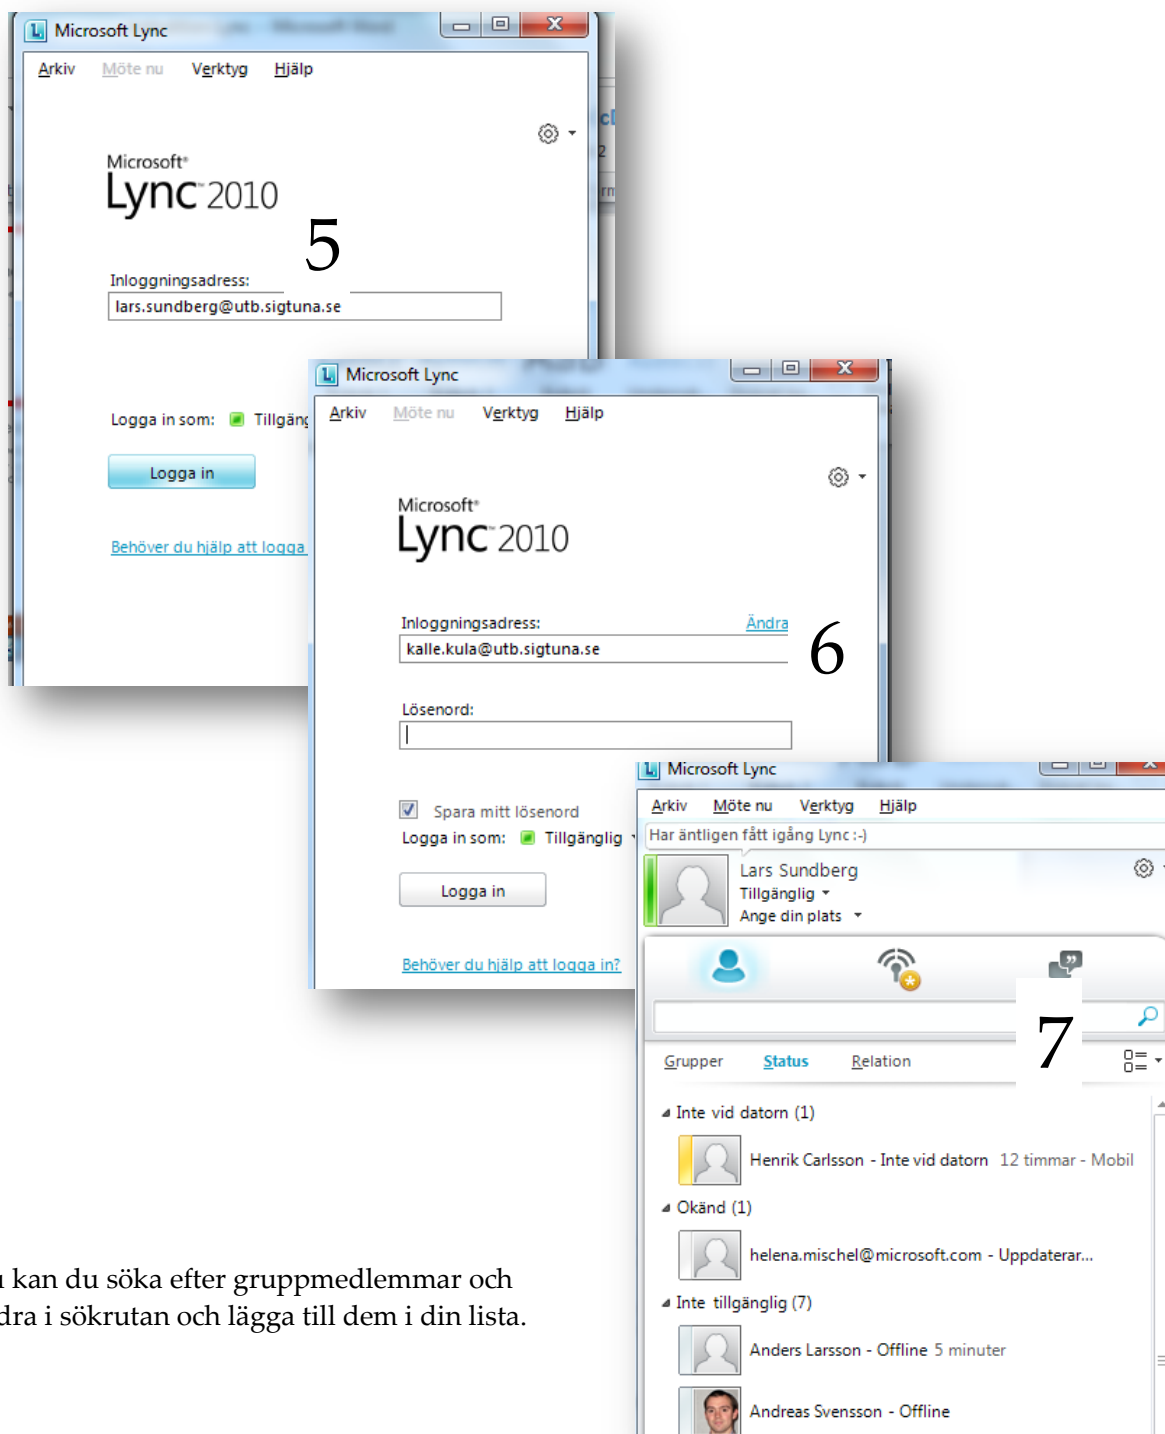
Microsoft Lync

Arkiv Möte nu Verktyg Hjälp

Microsoft® Lync™ 2010

5

Inloggningsadress:
lars.sundberg@utb.sigtuna.se

Logga in som: Tillgäng

Logga in

Behöver du hjälp att logga

Microsoft Lync

Arkiv Möte nu Verktyg Hjälp

Microsoft® Lync™ 2010

Inloggningsadress: Ändra
kalle.kula@utb.sigtuna.se

6

Lösenord:

Spara mitt lösenord
Logga in som: Tillgänglig

Logga in

Behöver du hjälp att logga in?

Microsoft Lync

Arkiv Möte nu Verktyg Hjälp

Har äntligen fått igång Lync :-)

Lars Sundberg
Tillgänglig
Ange din plats

7

Grupper Status Relation

Inte vid datorn (1)
Henrik Carlsson - Inte vid datorn 12 timmar - Mobil

Okänd (1)
helena.mischel@microsoft.com - Uppdaterar...

Inte tillgänglig (7)
Anders Larsson - Offline 5 minuter
Andreas Svensson - Offline

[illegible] kan du söka efter gruppmedlemmar och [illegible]dra i sökrutan och lägga till dem i din lista.